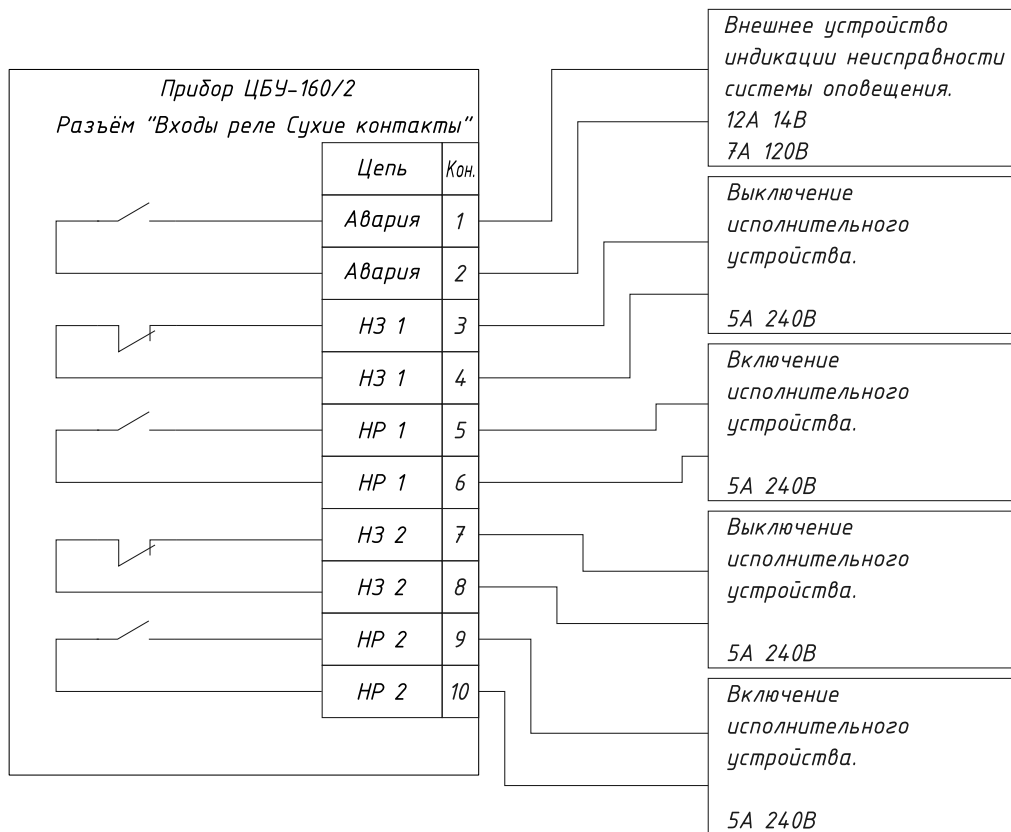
Прибор ЦБУ-160/2

Разъём "Входы реле Сухие контакты"

| Цепь | Кон. |
|---|---|
| Авария | 1 |
| Авария | 2 |
| НЗ 1 | 3 |
| НЗ 1 | 4 |
| НР 1 | 5 |
| НР 1 | 6 |
| НЗ 2 | 7 |
| НЗ 2 | 8 |
| НР 2 | 9 |
| НР 2 | 10 |

Внешнее устройство индикации неисправности системы оповещения.
12А 14В
7А 120В

Выключение исполнительного устройства.

5А 240В

Включение исполнительного устройства.

5А 240В

Выключение исполнительного устройства.

5А 240В

Включение исполнительного устройства.

5А 240В